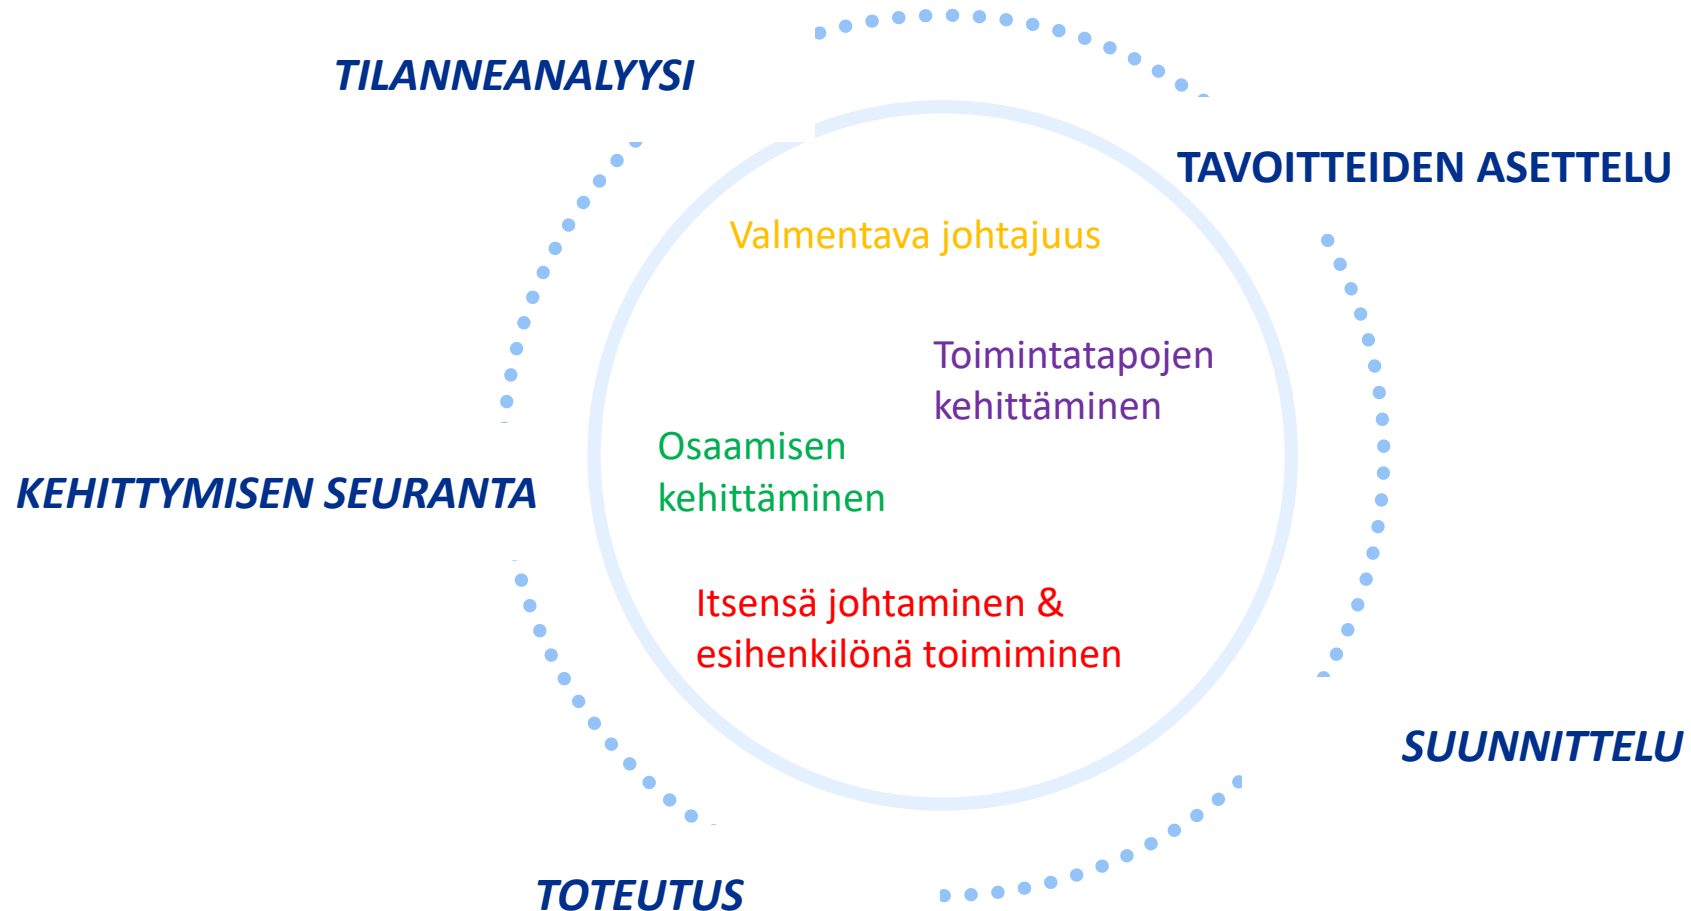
TILANNEANALYYSI

TAVOITTEIDEN ASETTELU

Valmentava johtajuus

Toimintatapojen kehittäminen

Osaamisen kehittäminen

KEHITTYMISEN SEURANTA

Itsensä johtaminen & esihenkilönä toimiminen

SUUNNITTELU

TOTEUTUS